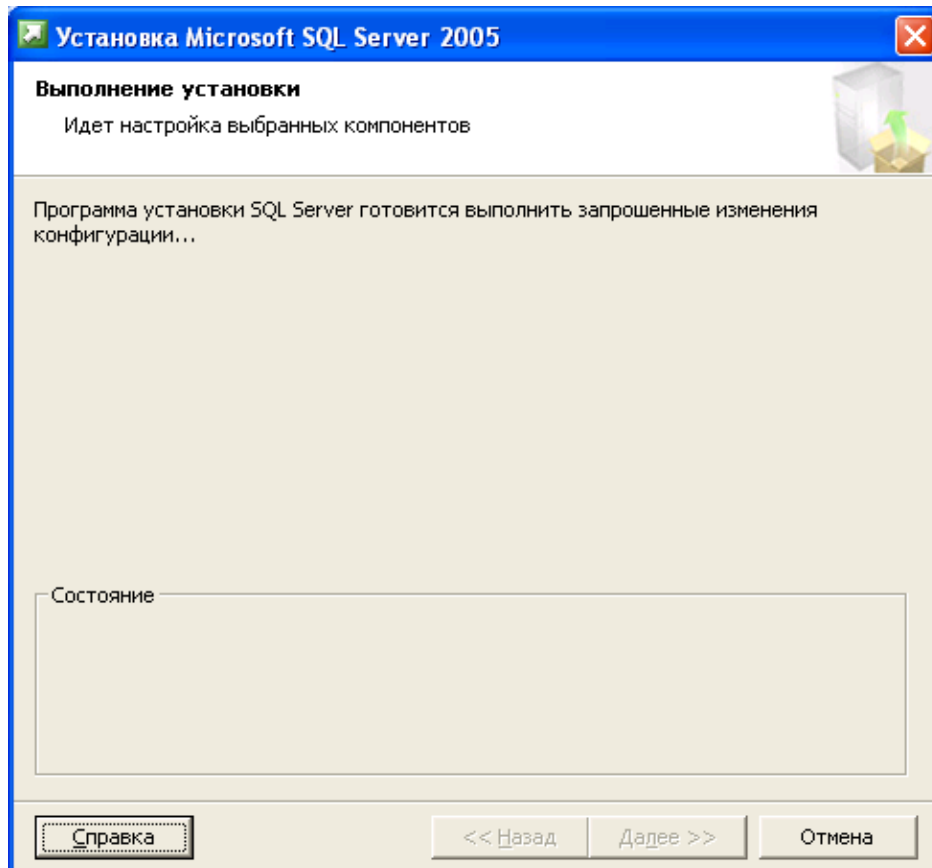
Установка Microsoft SQL Server 2005

Выполнение установки

Идет настройка выбранных компонентов

Программа установки SQL Server готовится выполнить запрошенные изменения конфигурации...

Состояние

Справка

<< Назад

Далее >>

Отмена